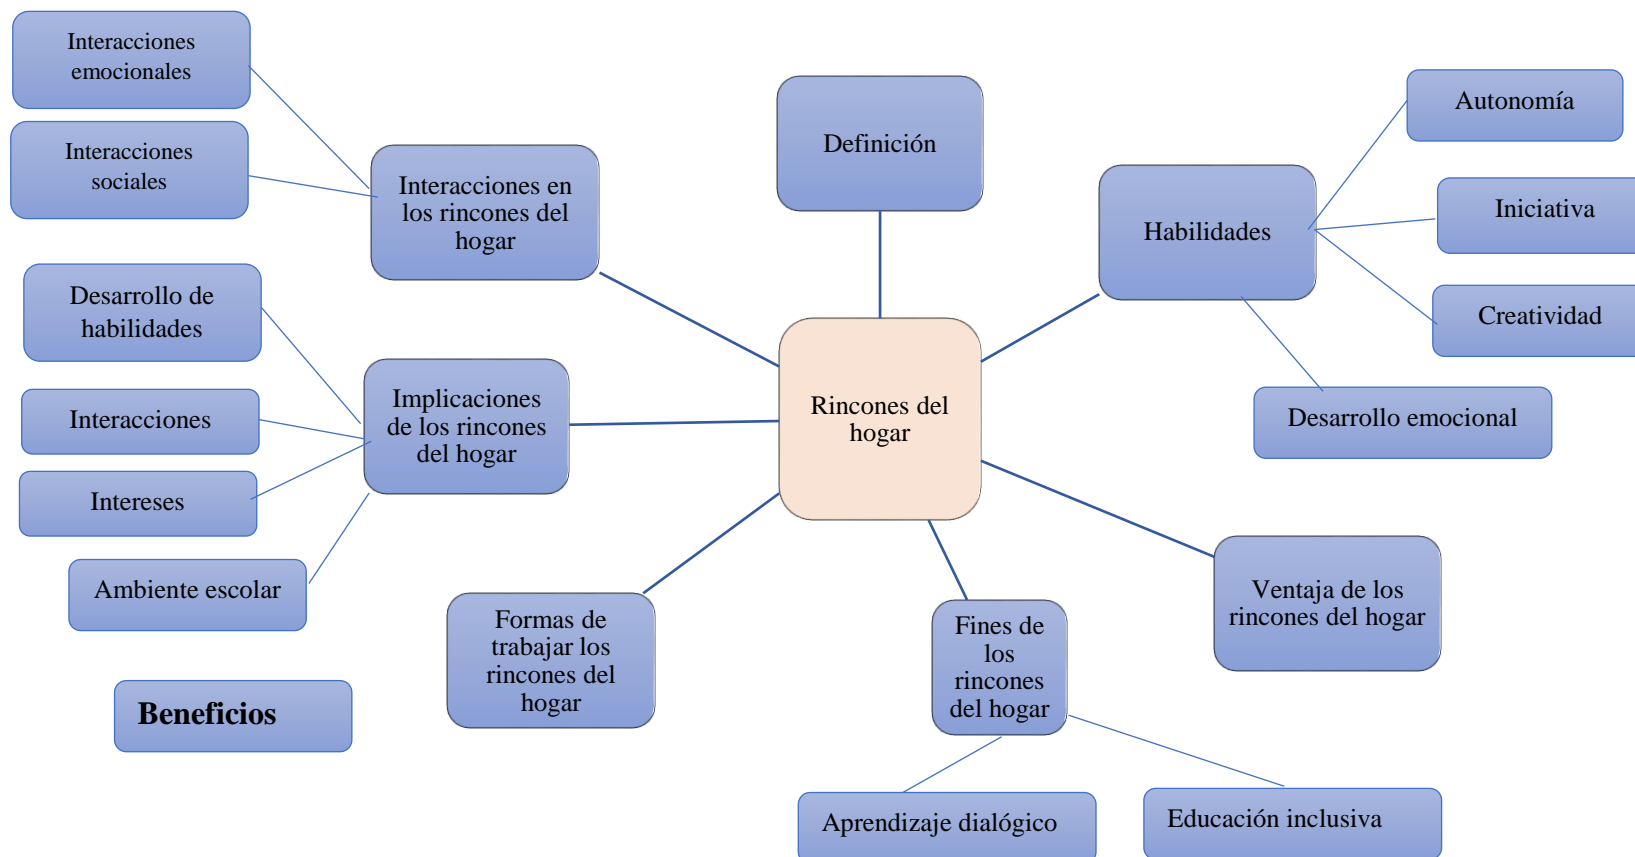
Interacciones emocionales

Interacciones sociales

Interacciones en los rincones del hogar

Definición

Autonomía

Habilidades

Iniciativa

Creatividad

Desarrollo de habilidades

Interacciones

Intereses

Ambiente escolar

Implicaciones de los rincones del hogar

Rincones del hogar

Desarrollo emocional

Ventaja de los rincones del hogar

Formas de trabajar los rincones del hogar

Fines de los rincones del hogar

Beneficios

Aprendizaje dialógico

Educación inclusiva